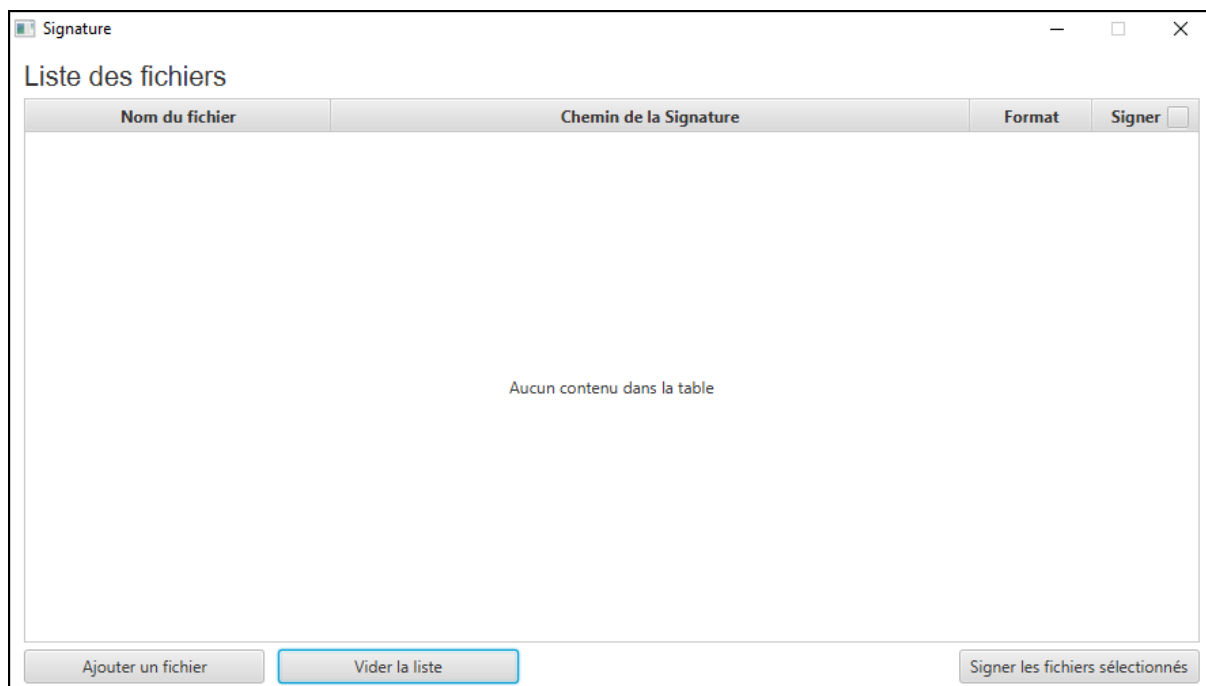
Signature

Liste des fichiers

| Nom du fichier | Chemin de la Signature | Format | Signer |
|---|---|---|---|

Aucun contenu dans la table

Ajouter un fichier

Vider la liste

Signer les fichiers sélectionnés